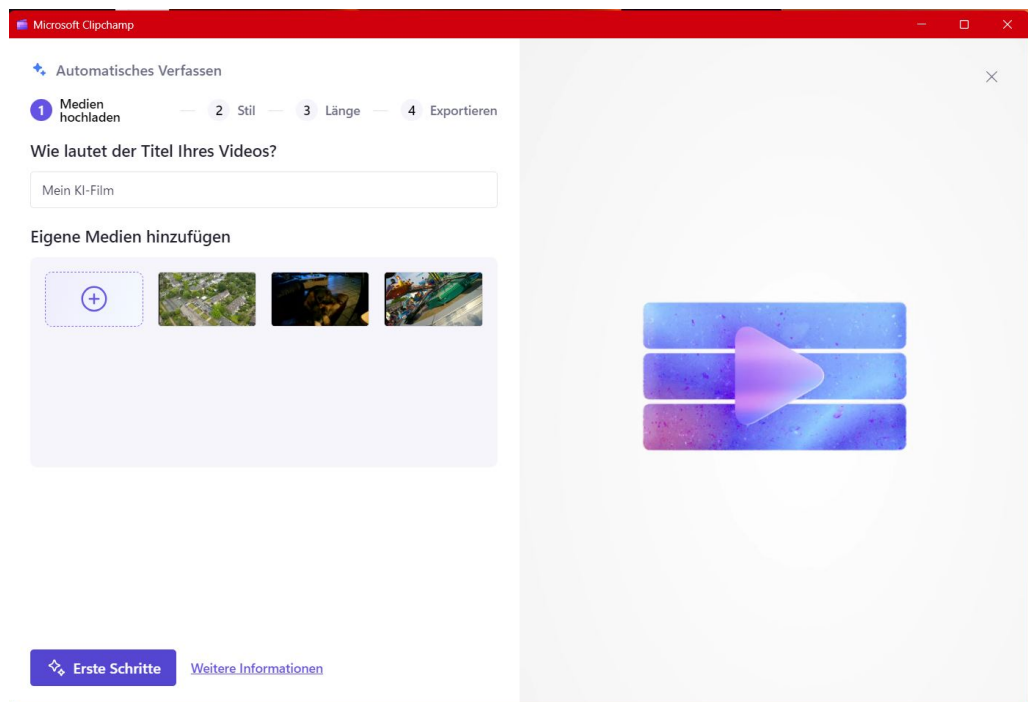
Microsoft Clipchamp

Automatisches Verfassen

1 Medien hochladen
2 Stil
3 Länge
4 Exportieren

Wie lautet der Titel Ihres Videos?

Mein KI-Film

Eigene Medien hinzufügen

Erste Schritte
Weitere Informationen